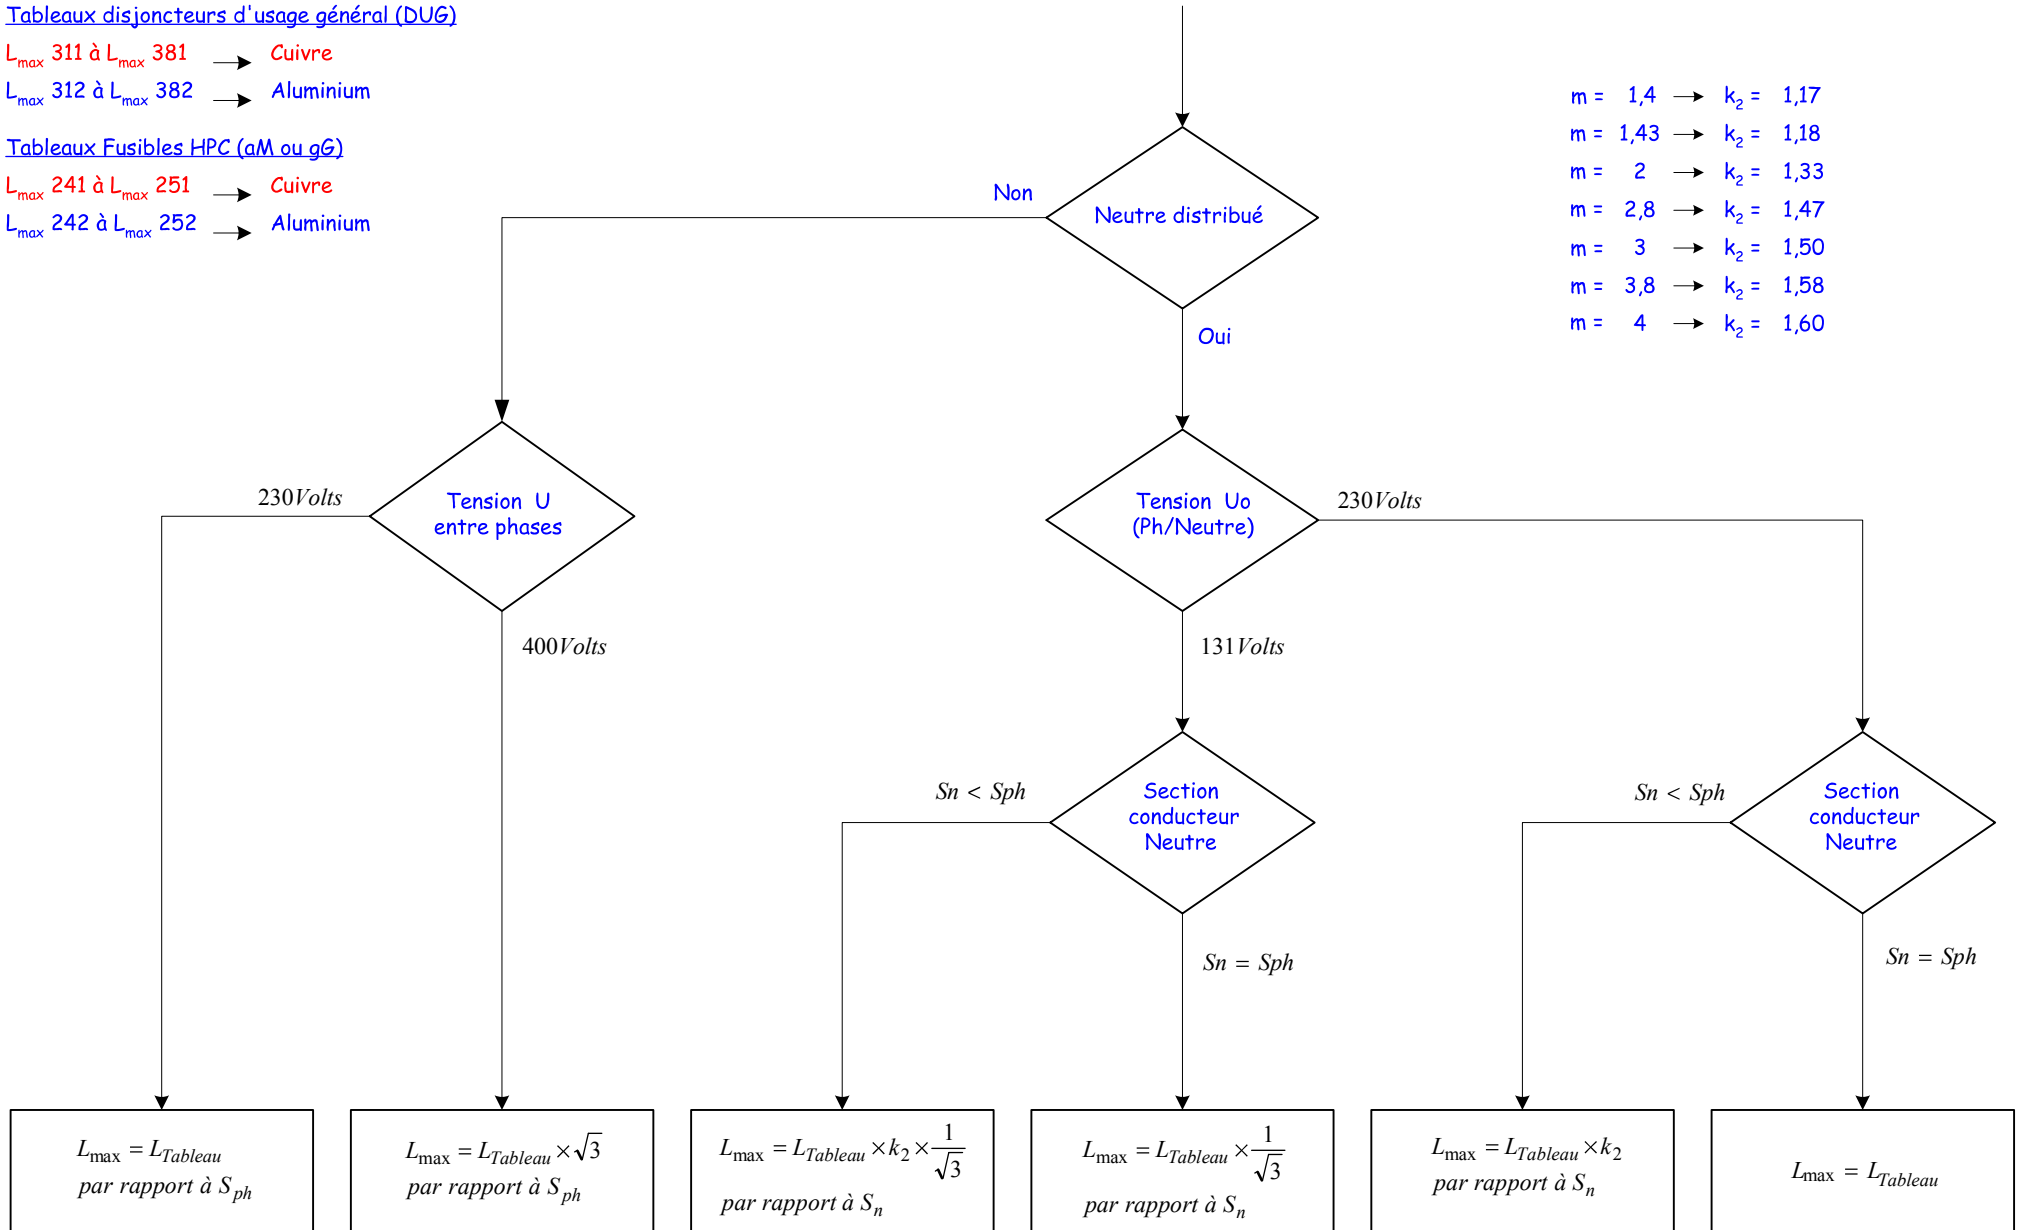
Tableaux disjoncteurs d'usage général (DUG)

$L_{max}$ 311 à $L_{max}$ 381 → Cuivre

$L_{max}$ 312 à $L_{max}$ 382 → Aluminium

Tableaux Fusibles HPC (aM ou gG)

$L_{max}$ 241 à $L_{max}$ 251 → Cuivre

$L_{max}$ 242 à $L_{max}$ 252 → Aluminium

m = 1,4 → $k_2$ = 1,17
m = 1,43 → $k_2$ = 1,18
m = 2 → $k_2$ = 1,33
m = 2,8 → $k_2$ = 1,47
m = 3 → $k_2$ = 1,50
m = 3,8 → $k_2$ = 1,58
m = 4 → $k_2$ = 1,60

Neutre distribué

Non

Oui

Tension U entre phases

$230 Volts$

$400 Volts$

Tension Uo (Ph/Neutre)

$230 Volts$

$131 Volts$

Section conducteur Neutre

$Sn < Sph$

$Sn = Sph$

Section conducteur Neutre

$Sn < Sph$

$Sn = Sph$

$L_{max} = L_{Tableau}$ par rapport à $S_{ph}$

$L_{max} = L_{Tableau} \times \sqrt{3}$ par rapport à $S_{ph}$

$L_{max} = L_{Tableau} \times k_2 \times \frac{1}{\sqrt{3}}$ par rapport à $S_n$

$L_{max} = L_{Tableau} \times \frac{1}{\sqrt{3}}$ par rapport à $S_n$

$L_{max} = L_{Tableau} \times k_2$ par rapport à $S_n$

$L_{max} = L_{Tableau}$